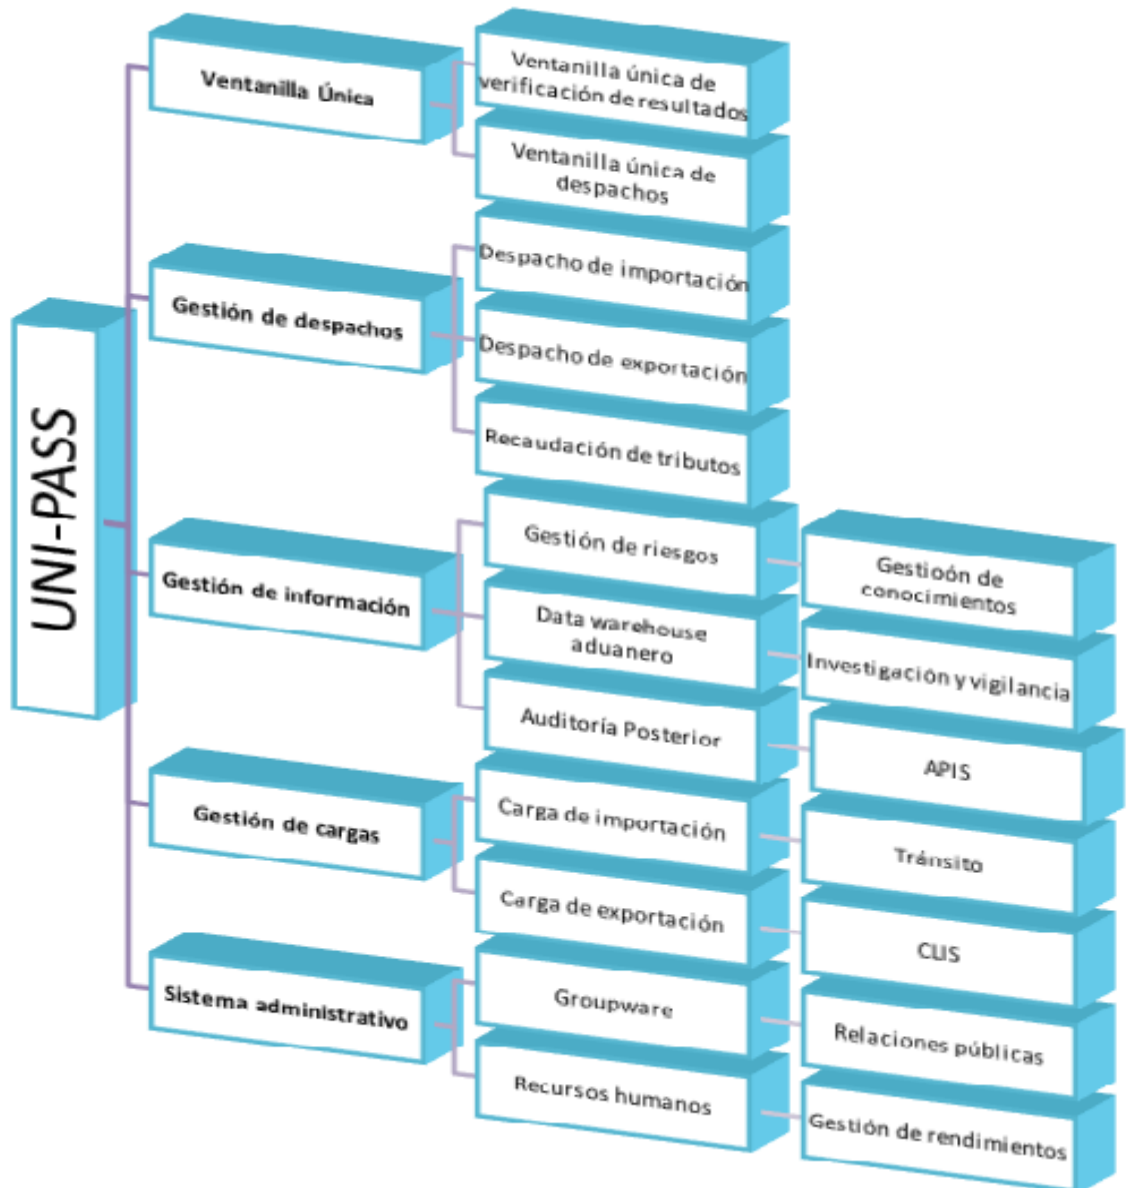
UNI-PASS

Ventanilla Única

Ventanilla única de verificación de resultados

Ventanilla única de despachos

Gestión de despachos

Despacho de importación

Despacho de exportación

Recaudación de tributos

Gestión de información

Gestión de riesgos

Data warehouse aduanero

Auditoría Posterior

Gestioón de conocimientos

Investigación y vigilancia

APIS

Gestión de cargas

Carga de importación

Carga de exportación

Tránsito

CUS

Sistema administrativo

Groupware

Recursos humanos

Relaciones públicas

Gestión de rendimientos